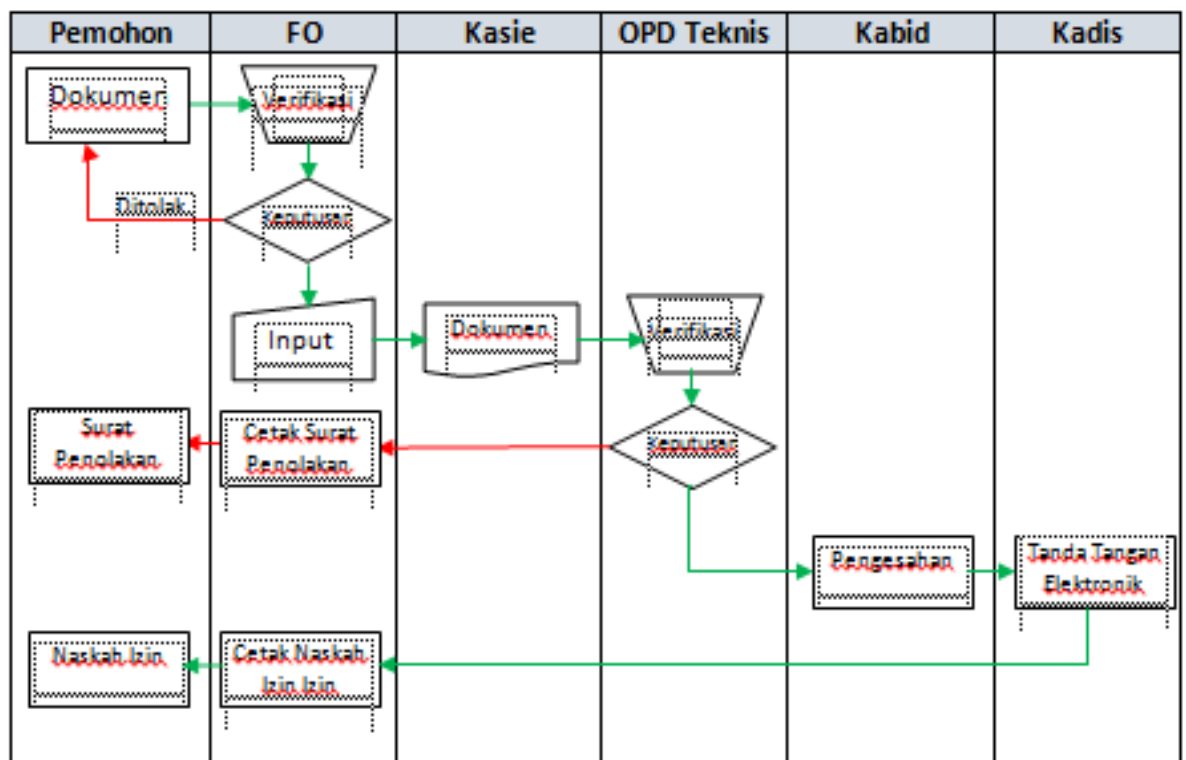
| Pemohon | FO | Kasie | OPD Teknis | Kabid | Kadis |
|---|---|---|---|---|---|

Dokumen

Verifikasi

Ditolak

Keputusan

Input

Dokumen

Verifikasi

Surat Penolakan

Cetak Surat Penolakan

Keputusan

Pengesahan

Tanda Tangan Elektronik

Naskah Izin

Cetak Naskah Izin Izin